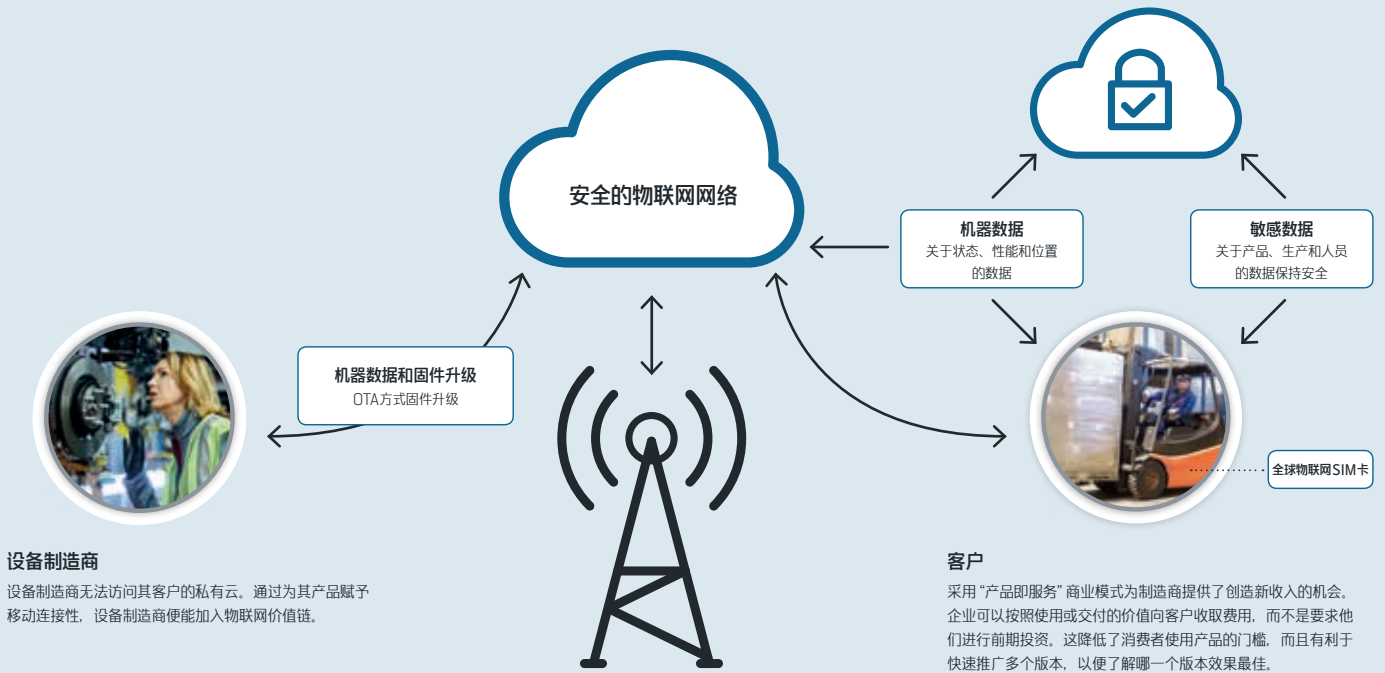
安全的物联网网络

机器数据
关于状态、性能和位置的数据

敏感数据
关于产品、生产和人员的数据保持安全

机器数据和固件升级
OTA方式固件升级

全球物联网SIM卡

设备制造商
设备制造商无法访问其客户的私有云。通过为其产品赋予移动连接性，设备制造商便能加入物联网价值链。

客户
采用 “产品即服务” 商业模式为制造商提供了创造新收入的机会。企业可以按照使用或交付的价值向客户收取费用，而不是要求他们进行前期投资。这降低了消费者使用产品的门槛，而且有利于快速推广多个版本，以便了解哪一个版本效果最佳。